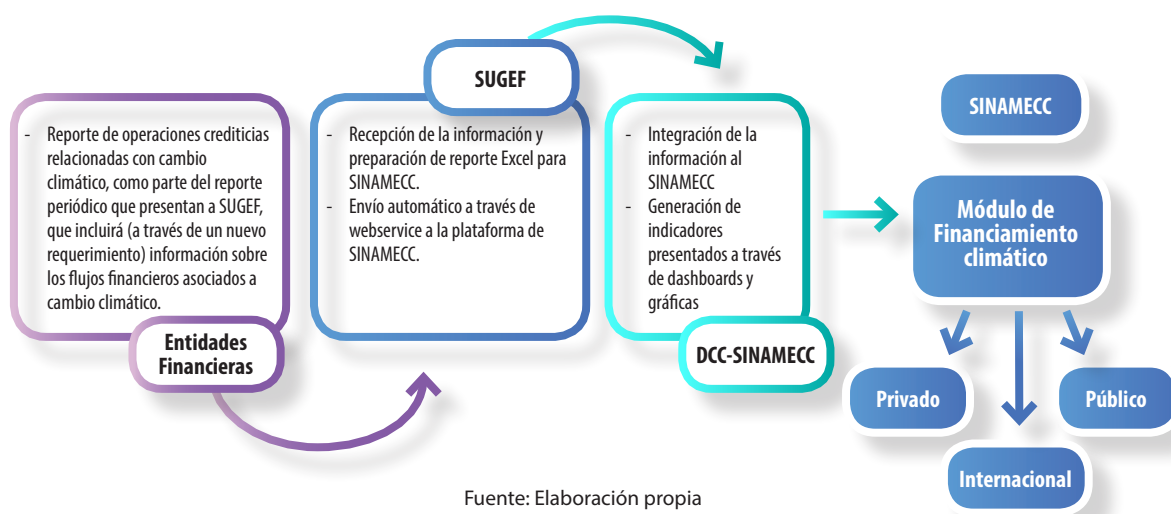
- Reporte de operaciones crediticias relacionadas con cambio climático, como parte del reporte periódico que presentan a SUGEF, que incluirá (a través de un nuevo requerimiento) información sobre los flujos financieros asociados a cambio climático.

Entidades Financieras

SUGEF

- Recepción de la información y preparación de reporte Excel para SINAMECC.
- Envío automático a través de webservice a la plataforma de SINAMECC.

- Integración de la información al SINAMECC
- Generación de indicadores presentados a través de dashboards y gráficas

DCC-SINAMECC

SINAMECC

Módulo de Financiamiento climático

Privado

Público

Internacional

Fuente: Elaboración propia